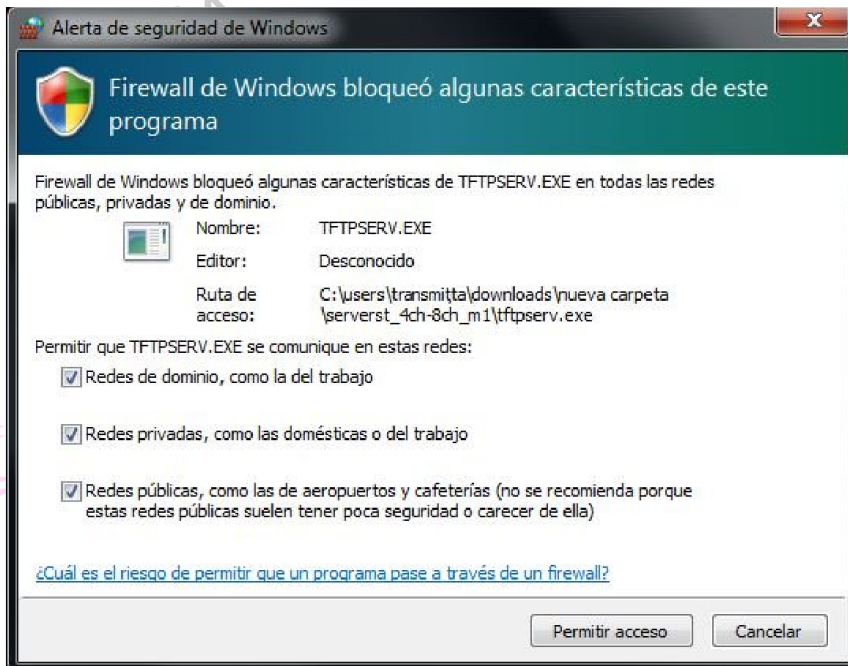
Alerta de seguridad de Windows

Firewall de Windows bloqueó algunas características de este programa

Firewall de Windows bloqueó algunas características de TFTPSERV.EXE en todas las redes públicas, privadas y de dominio.

Nombre: TFTPSERV.EXE

Editor: Desconocido

Ruta de acceso: C:\users\transmitta\downloads\nueva carpeta \serverst_4ch-8ch_m1\tftpserv.exe

Permitir que TFTPSERV.EXE se comunique en estas redes:

Redes de dominio, como la del trabajo

Redes privadas, como las domésticas o del trabajo

Redes públicas, como las de aeropuertos y cafeterías (no se recomienda porque estas redes públicas suelen tener poca seguridad o carecer de ella)

¿Cuál es el riesgo de permitir que un programa pase a través de un firewall?

Permitir acceso | Cancelar